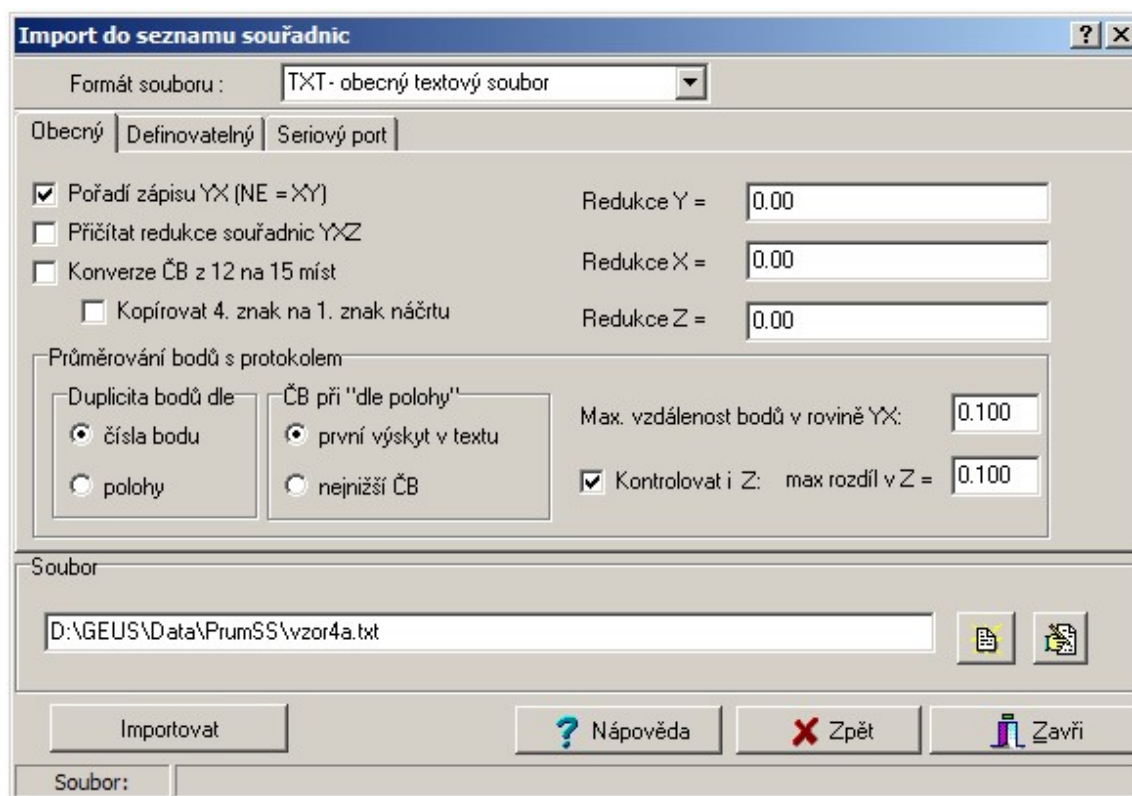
Import do seznamu souřadnic

? X

Formát souboru : TXT- obecný textový soubor

Obecný | Definovatelný | Seriový port

☑ Pořadí zápisu YX (NE = XY)
☐ Přičítat redukce souřadnic YXZ
☐ Konverze ČB z 12 na 15 míst
☐ Kopírovat 4. znak na 1. znak náčrtu

Redukce Y = 0.00
Redukce X = 0.00
Redukce Z = 0.00

Průměrování bodů s protokolem

Duplicita bodů dle
čísla bodu
polohy

ČB při "dle polohy"
první výskyt v textu
nejnižší ČB

Max. vzdálenost bodů v rovině YX: 0.100
☑ Kontrolovat i Z: max rozdíl v Z = 0.100

Soubor
D:\GEUS\Data\PrumSS\vzor4a.txt

Importovat
Nápověda
Zpět
Zavři

Soubor: